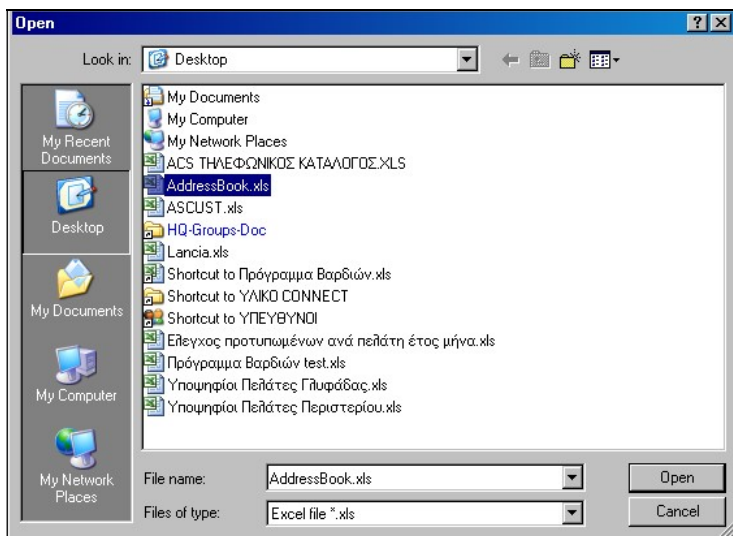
Open

?

Look in: Desktop

My Recent Documents

Desktop

My Documents

My Computer

My Network Places

My Documents
My Computer
My Network Places
ACS ΤΗΛΕΦΩΝΙΚΟΣ ΚΑΤΑΛΟΓΟΣ.XLS
AddressBook.xls
ASCUST.xls
HQ-Groups-Doc
Lancia.xls
Shortcut to Πρόγραμμα Βαρδιών.xls
Shortcut to ΥΛΙΚΟ CONNECT
Shortcut to ΥΠΕΥΘΥΝΟΙ
Ελεγχος προτυπωμένων ανά πελάτη έτος μήνα.xls
Πρόγραμμα Βαρδιών test.xls
Υποψηφίοι Πελάτες Γλυφάδας.xls
Υποψηφίοι Πελάτες Περιστερίου.xls

File name: AddressBook.xls

Files of type: Excel file *.xls

Open

Cancel